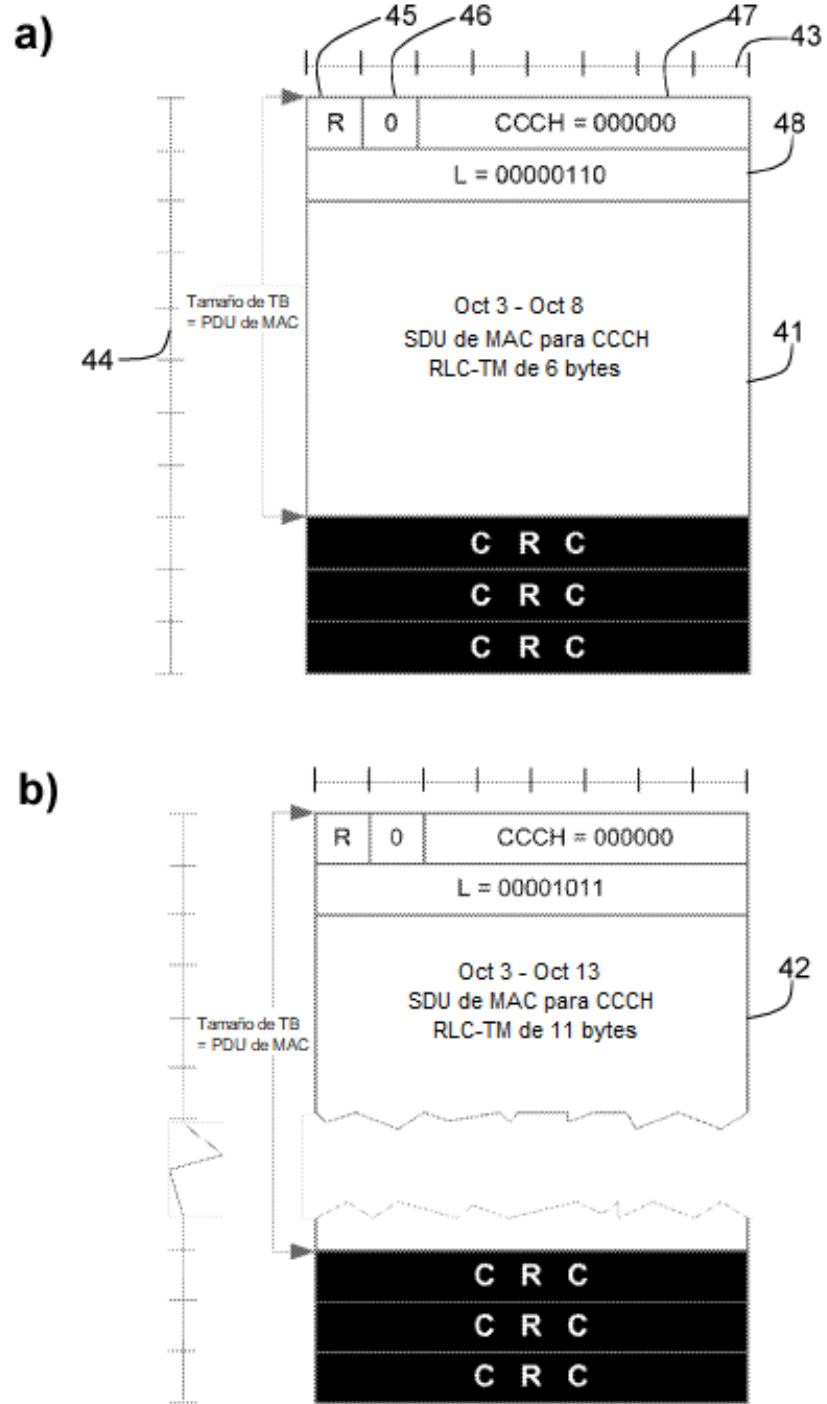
a)

45 46 47 43

R | 0 | CCCH = 000000

48

L = 00000110

Tamaño de TB = PDU de MAC

44

Oct 3 - Oct 8
SDU de MAC para CCCH
RLC-TM de 6 bytes

41

C R C

C R C

C R C

b)

R | 0 | CCCH = 000000

L = 00001011

Tamaño de TB = PDU de MAC

Oct 3 - Oct 13
SDU de MAC para CCCH
RLC-TM de 11 bytes

42

C R C

C R C

C R C